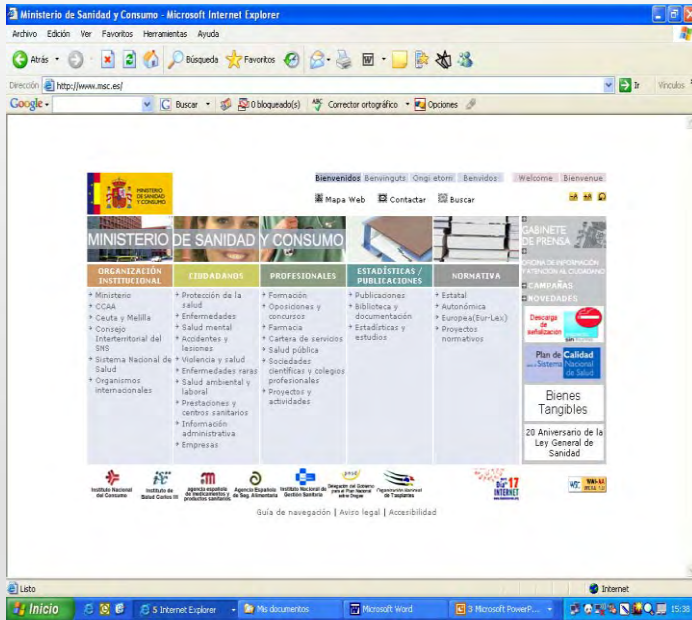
Ministerio de Sanidad y Consumo - Microsoft Internet Explorer

Archivo Edición Ver Favoritos Herramientas Ayuda

Atrás Búsqueda Favoritos

Dirección http://www.msc.es/ Ir Vínculos

Google Buscar 0 bloqueado(s) Corrector ortográfico Opciones

MINISTERIO DE SANIDAD Y CONSUMO

Bienvenidos Benvinguts Ongi etorri Benvidos Welcome Bienvenue

Mapa Web Contactar Buscar

MINISTERIO DE SANIDAD Y CONSUMO

| ORGANIZACIÓN INSTITUCIONAL | CIUDADANOS | PROFESIONALES | ESTADÍSTICAS / PUBLICACIONES | NORMATIVA |
|---|---|---|---|---|
| Ministerio | Protección de la salud | Formación | Publicaciones | Estatal |
| CCAA | Enfermedades | Oposiciones y concursos | Biblioteca y documentación | Autonómica |
| Ceuta y Melilla | Salud mental | Farmacia | Estadísticas y estudios | Europea(Eur-Lex) |
| Consejo Interterritorial del SNS | Accidentes y lesiones | Cartera de servicios | | Proyectos normativos |
| Sistema Nacional de Salud | Violencia y salud | Salud pública | | |
| Organismos internacionales | Enfermedades raras | Sociedades científicas y colegios profesionales | | |
| | Salud ambiental y laboral | Proyectos y actividades | | |
| | Prestaciones y centros sanitarios | | | |
| | Información administrativa | | | |
| | Empresas | | | |

GABINETE DE PRENSA
OFICINA DE INFORMACIÓN Y ATENCIÓN AL CIUDADANO
CAMPAÑAS
NOVEDADES

Descarga de señalización sin humo

Plan de Calidad para el Sistema Nacional de Salud

Bienes Tangibles

20 Aniversario de la Ley General de Sanidad

Instituto Nacional del Consumo
Instituto de Salud Carlos III
Agencia española de medicamentos y productos sanitarios
Agencia Española de Seg. Alimentaria
Instituto Nacional de Gestión Sanitaria
Delegación del Gobierno para el Plan Nacional sobre Drogas
Organización Nacional de Trasplantes
17 INTERNET

Guía de navegación | Aviso legal | Accesibilidad

Listo Internet

Inicio 5 Internet Explorer Mis documentos Microsoft Word 3 Microsoft PowerP... 15:38